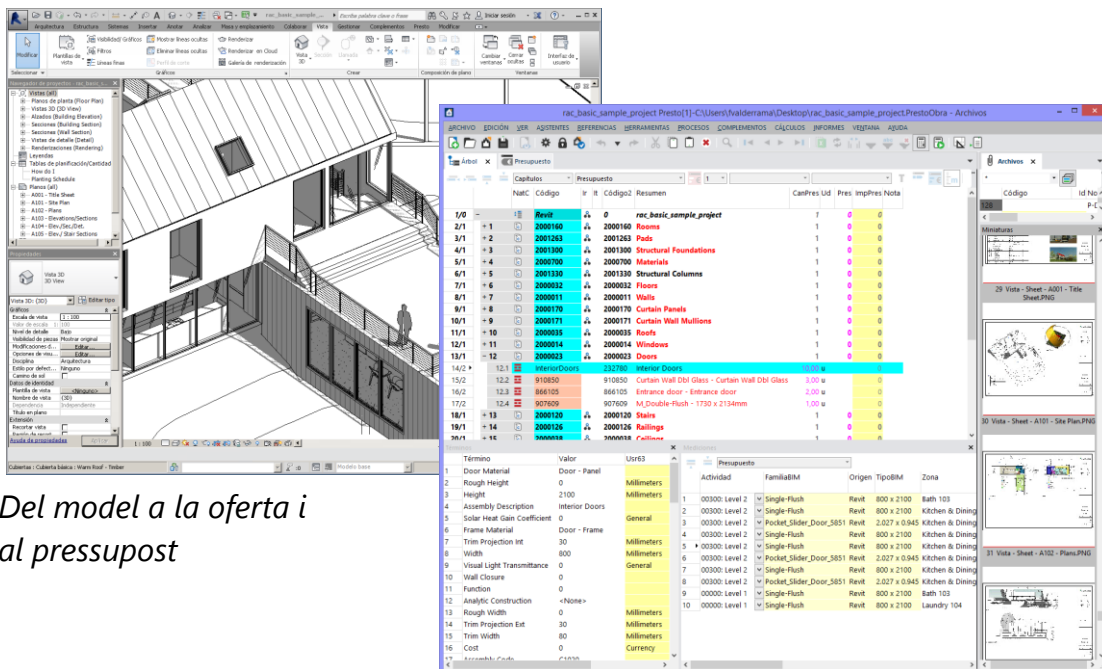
Del model a la oferta i al pressupost

rac_basic_sample_project Presto[1]-C:\Users\fvalderrama\Desktop\rac_basic_sample_project.PrestoObra - Archivos

ARCHIVO EDICIÓN VER ASISTENTES REFERENCIAS HERRAMIENTAS PROCESOS COMPLEMENTOS CÁLCULOS INFORMES VENTANA AYUDA

Árbol | Presupuesto

Capítulos | Presupuesto

| | NatC | Código | Ir | It | Código2 | Resumen | CanPres | Ud | Pres | ImpPres | Nota |
|---|---|---|---|---|---|---|---|---|---|---|---|
| 1/0 | | Revit | | 0 | | rac_basic_sample_project | 1 | | 0 | 0 | |
| 2/1 | + 1 | 2000160 | | | 2000160 | Rooms | 1 | | 0 | 0 | |
| 3/1 | + 2 | 2001263 | | | 2001263 | Pads | 1 | | 0 | 0 | |
| 4/1 | + 3 | 2001300 | | | 2001300 | Structural Foundations | 1 | | 0 | 0 | |
| 5/1 | + 4 | 2000700 | | | 2000700 | Materials | 1 | | 0 | 0 | |
| 6/1 | + 5 | 2001330 | | | 2001330 | Structural Columns | 1 | | 0 | 0 | |
| 7/1 | + 6 | 2000032 | | | 2000032 | Floors | 1 | | 0 | 0 | |
| 8/1 | + 7 | 2000011 | | | 2000011 | Walls | 1 | | 0 | 0 | |
| 9/1 | + 8 | 2000170 | | | 2000170 | Curtain Panels | 1 | | 0 | 0 | |
| 10/1 | + 9 | 2000171 | | | 2000171 | Curtain Wall Mullions | 1 | | 0 | 0 | |
| 11/1 | + 10 | 2000035 | | | 2000035 | Roofs | 1 | | 0 | 0 | |
| 12/1 | + 11 | 2000014 | | | 2000014 | Windows | 1 | | 0 | 0 | |
| 13/1 | − 12 | 2000023 | | | 2000023 | Doors | 1 | | 0 | 0 | |
| 14/2 | 12.1 | InteriorDoors | | | 232780 | Interior Doors | 10,00 | u | | | |
| 15/2 | 12.2 | 910850 | | | 910850 | Curtain Wall Dbl Glass - Curtain Wall Dbl Glass | 3,00 | u | | | |
| 16/2 | 12.3 | 866105 | | | 866105 | Entrance door - Entrance door | 2,00 | u | | | |
| 17/2 | 12.4 | 907609 | | | 907609 | M_Double-Flush - 1730 x 2134mm | 1,00 | u | | | |
| 18/1 | + 13 | 2000120 | | | 2000120 | Stairs | 1 | | 0 | 0 | |
| 19/1 | + 14 | 2000126 | | | 2000126 | Railings | 1 | | 0 | 0 | |

| | Término | Valor | Usr63 |
|---|---|---|---|
| 1 | Door Material | Door - Panel | |
| 2 | Rough Height | 0 | Millimeters |
| 3 | Height | 2100 | Millimeters |
| 4 | Assembly Description | Interior Doors | |
| 5 | Solar Heat Gain Coefficient | 0 | General |
| 6 | Frame Material | Door - Frame | |
| 7 | Trim Projection Int | 30 | Millimeters |
| 8 | Width | 800 | Millimeters |
| 9 | Visual Light Transmittance | 0 | General |
| 10 | Wall Closure | 0 | |
| 11 | Function | 0 | |
| 12 | Analytic Construction | <None> | |
| 13 | Rough Width | 0 | Millimeters |
| 14 | Trim Projection Ext | 30 | Millimeters |
| 15 | Trim Width | 80 | Millimeters |
| 16 | Cost | 0 | Currency |

Presupuesto

| | Actividad | FamiliaBIM | Origen | TipoBIM | Zona |
|---|---|---|---|---|---|
| 1 | 00300: Level 2 | Single-Flush | Revit | 800 x 2100 | Bath 103 |
| 2 | 00300: Level 2 | Single-Flush | Revit | 800 x 2100 | Kitchen & Dining |
| 3 | 00300: Level 2 | Pocket_Slider_Door_5851 | Revit | 2.027 x 0.945 | Kitchen & Dining |
| 4 | 00300: Level 2 | Single-Flush | Revit | 800 x 2100 | Kitchen & Dining |
| 5 | 00300: Level 2 | Single-Flush | Revit | 800 x 2100 | Kitchen & Dining |
| 6 | 00300: Level 2 | Pocket_Slider_Door_5851 | Revit | 2.027 x 0.945 | Kitchen & Dining |
| 7 | 00300: Level 2 | Single-Flush | Revit | 800 x 2100 | Kitchen & Dining |
| 8 | 00300: Level 2 | Pocket_Slider_Door_5851 | Revit | 2.027 x 0.945 | Kitchen & Dining |
| 9 | 00000: Level 1 | Single-Flush | Revit | 800 x 2100 | Bath 103 |
| 10 | 00000: Level 1 | Single-Flush | Revit | 800 x 2100 | Laundry 104 |

Archivos
Código | Id No
Miniaturas
29 Vista - Sheet - A001 - Title Sheet.PNG
30 Vista - Sheet - A101 - Site Plan.PNG
31 Vista - Sheet - A102 - Plans.PNG

Arquitectura Estructura Sistemas Insertar Anotar Analizar Masa y emplazamiento Colaborar Vista Gestionar Complementos Presto Modificar
Modificar | Plantillas de vista | Visibilidad/Gráficos | Filtros | Líneas finas | Mostrar líneas ocultas | Eliminar líneas ocultas | Renderizar | Renderizar en Cloud | Galería de renderización | Vista 3D | Sección | Llamada | Cambiar ventanas | Cerrar ocultas | Interfaz de usuario
Seleccionar | Gráficos | Crear | Composición de plano | Ventanas
Navegador de proyectos - rac_basic_s...
Vistas (all)
Planos de planta (Floor Plan)
Vistas 3D (3D View)
Alzados (Building Elevation)
Secciones (Building Section)
Secciones (Wall Section)
Vistas de detalle (Detail)
Renderizaciones (Rendering)
Leyendas
Tablas de planificación/Cantidad
How do I
Planting Schedule
Planos (all)
A001 - Title Sheet
A101 - Site Plan
A102 - Plans
A103 - Elevations/Sections
A104 - Elev./Sec./Det.
A105 - Elev./ Stair Sections
Propiedades
Vista 3D
3D View
Vista 3D: {3D} | Editar tipo
Gráficos
Escala de vista 1 : 100
Valor de escala 1: 100
Nivel de detalle Bajo
Visibilidad de piezas Mostrar original
Modificaciones d... Editar...
Opciones de visu... Editar...
Disciplina Arquitectura
Estilo por defect... Ninguno
Camino de sol
Datos de identidad
Plantilla de vista <Ninguno>
Nombre de vista {3D}
Dependencia Independiente
Título en plano
Extensión
Recortar vista
Ayuda de propiedades | Aplicar
1 : 100
Cubiertas : Cubierta básica : Warm Roof - Timber
Modelo base